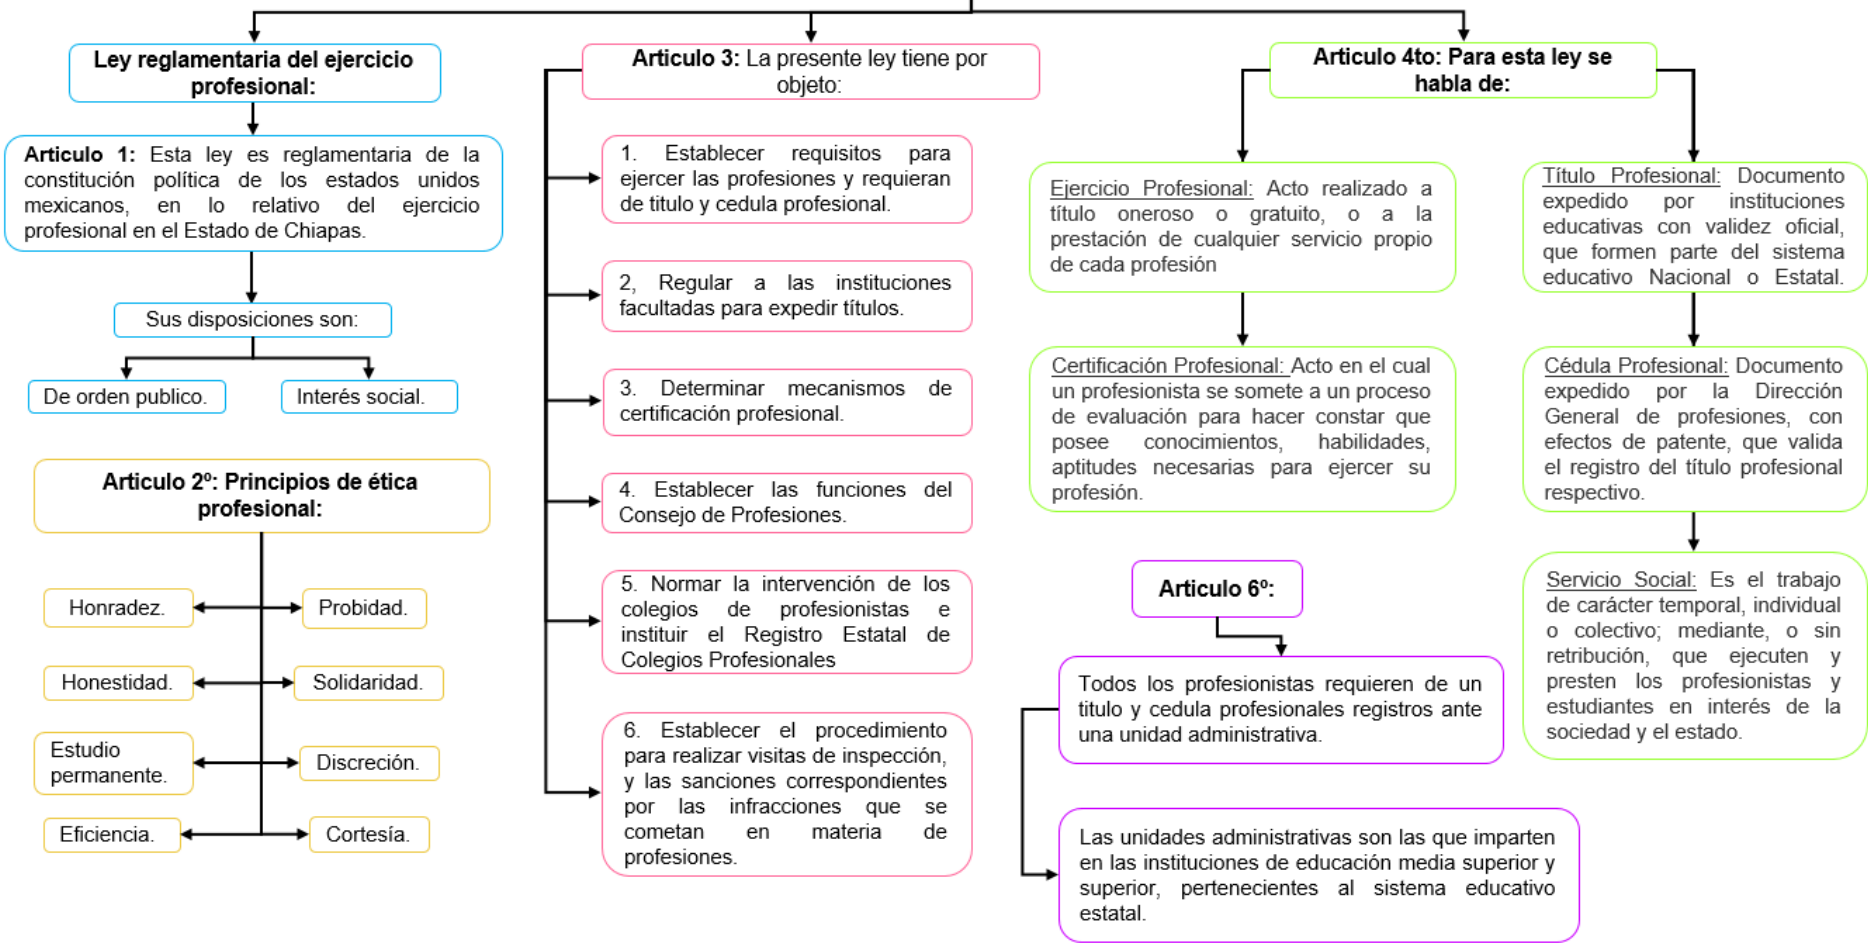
Ley reglamentaria del ejercicio profesional:

Articulo 1: Esta ley es reglamentaria de la constitución política de los estados unidos mexicanos, en lo relativo del ejercicio profesional en el Estado de Chiapas.

Sus disposiciones son:

De orden publico.

Interés social.

Articulo 2º: Principios de ética profesional:

Honradez.

Probidad.

Honestidad.

Solidaridad.

Estudio permanente.

Discreción.

Eficiencia.

Cortesía.

Articulo 3: La presente ley tiene por objeto:

1. Establecer requisitos para ejercer las profesiones y requieran de titulo y cedula profesional.

2, Regular a las instituciones facultadas para expedir títulos.

3. Determinar mecanismos de certificación profesional.

4. Establecer las funciones del Consejo de Profesiones.

5. Normar la intervención de los colegios de profesionistas e instituir el Registro Estatal de Colegios Profesionales

6. Establecer el procedimiento para realizar visitas de inspección, y las sanciones correspondientes por las infracciones que se cometan en materia de profesiones.

Articulo 4to: Para esta ley se habla de:

Ejercicio Profesional: Acto realizado a título oneroso o gratuito, o a la prestación de cualquier servicio propio de cada profesión

Certificación Profesional: Acto en el cual un profesionista se somete a un proceso de evaluación para hacer constar que posee conocimientos, habilidades, aptitudes necesarias para ejercer su profesión.

Título Profesional: Documento expedido por instituciones educativas con validez oficial, que formen parte del sistema educativo Nacional o Estatal.

Cédula Profesional: Documento expedido por la Dirección General de profesiones, con efectos de patente, que valida el registro del título profesional respectivo.

Servicio Social: Es el trabajo de carácter temporal, individual o colectivo; mediante, o sin retribución, que ejecuten y presten los profesionistas y estudiantes en interés de la sociedad y el estado.

Articulo 6º:

Todos los profesionistas requieren de un titulo y cedula profesionales registros ante una unidad administrativa.

Las unidades administrativas son las que imparten en las instituciones de educación media superior y superior, pertenecientes al sistema educativo estatal.